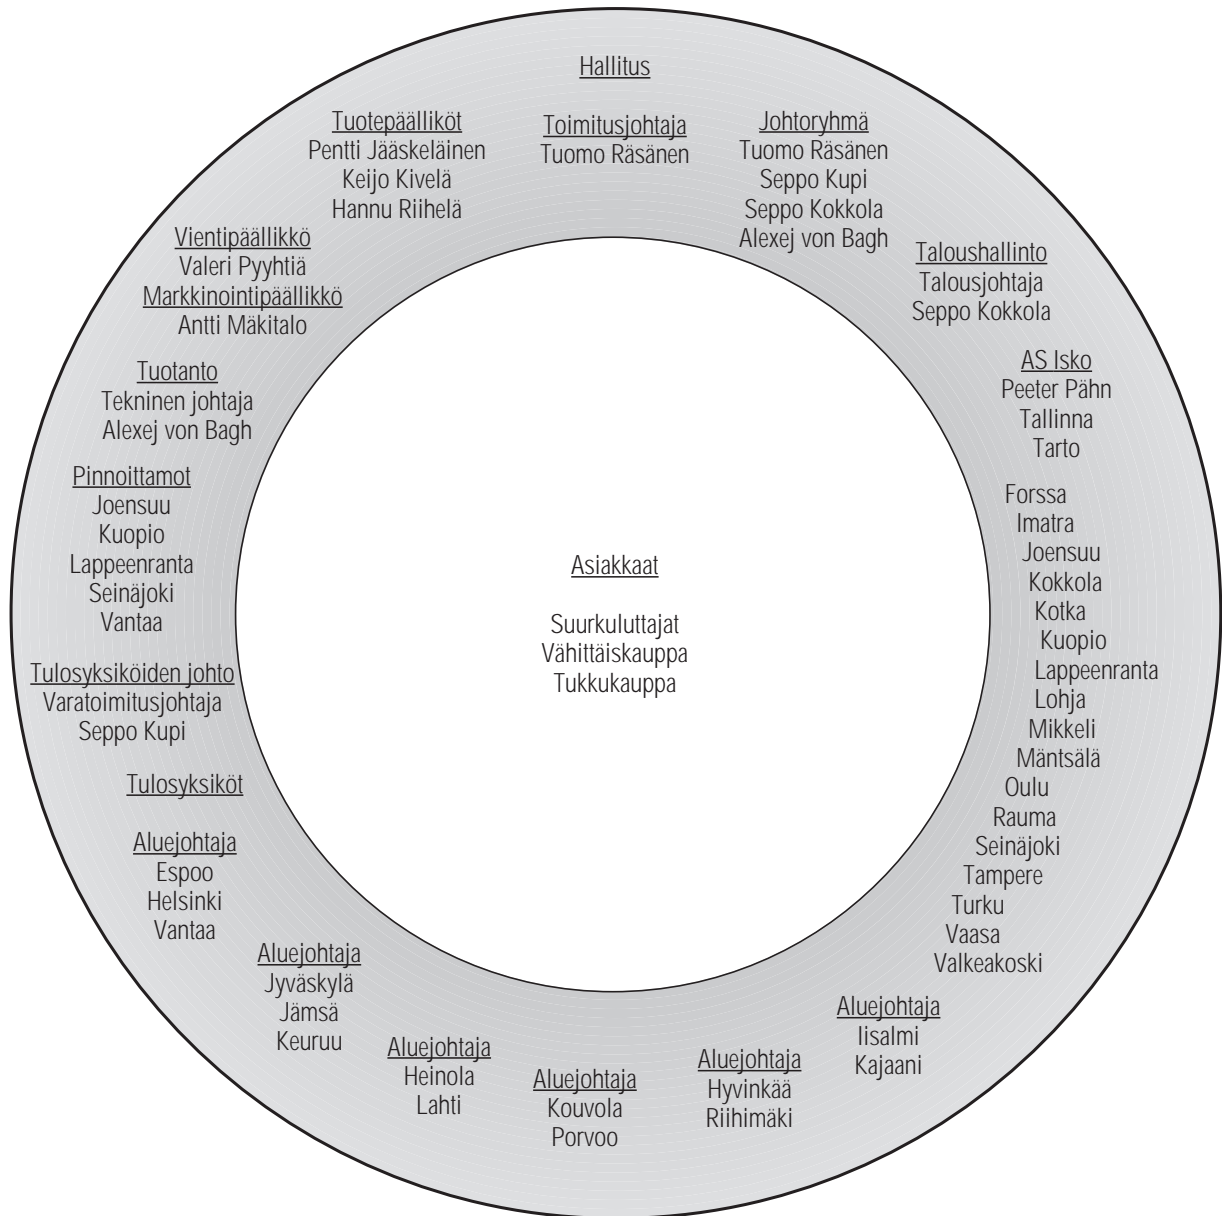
Hallitus

Tuotepäälliköt
Pentti Jääskeläinen
Keijo Kivelä
Hannu Riihelä

Toimitusjohtaja
Tuomo Räsänen

Johtoryhmä
Tuomo Räsänen
Seppo Kupi
Seppo Kokkola
Alexej von Bagh

Vientipäällikkö
Valeri Pyyhtiä
Markkinointipäällikkö
Antti Mäkitalo

Taloushallinto
Talousjohtaja
Seppo Kokkola

Tuotanto
Tekninen johtaja
Alexej von Bagh

AS Isko
Peeter Pähn
Tallinna
Tarto

Pinnoittamot
Joensuu
Kuopio
Lappeenranta
Seinäjoki
Vantaa

Forssa
Imatra
Joensuu
Kokkola
Kotka
Kuopio
Lappeenranta
Lohja
Mikkeli
Mäntsälä
Oulu
Rauma
Seinäjoki
Tampere
Turku
Vaasa
Valkeakoski

Asiakkaat

Suurkuluttajat
Vähittäiskauppa
Tukkukauppa

Tulosyksiköiden johto
Varatoimitusjohtaja
Seppo Kupi

Tulosyksiköt

Aluejohtaja
Espoo
Helsinki
Vantaa

Aluejohtaja
Jyväskylä
Jämsä
Keuruu

Aluejohtaja
Heinola
Lahti

Aluejohtaja
Kouvola
Porvoo

Aluejohtaja
Hyvinkää
Riihimäki

Aluejohtaja
Iisalmi
Kajaani